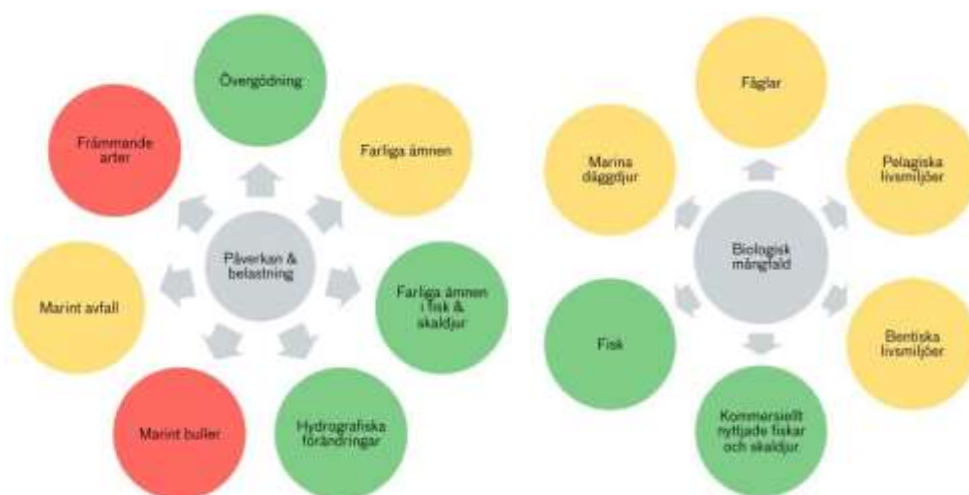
Påverkan & belastning

Övergödning

Farliga ämnen

Farliga ämnen i fisk & skaldjur

Hydrografiska förändringar

Marint buller

Marint avfall

Främmande arter

Biologisk mångfald

Fåglar

Pelagiska livsmiljöer

Bentiska livsmiljöer

Kommersiellt nyttjade fiskar och skaldjur

Fisk

Marina däggdjur